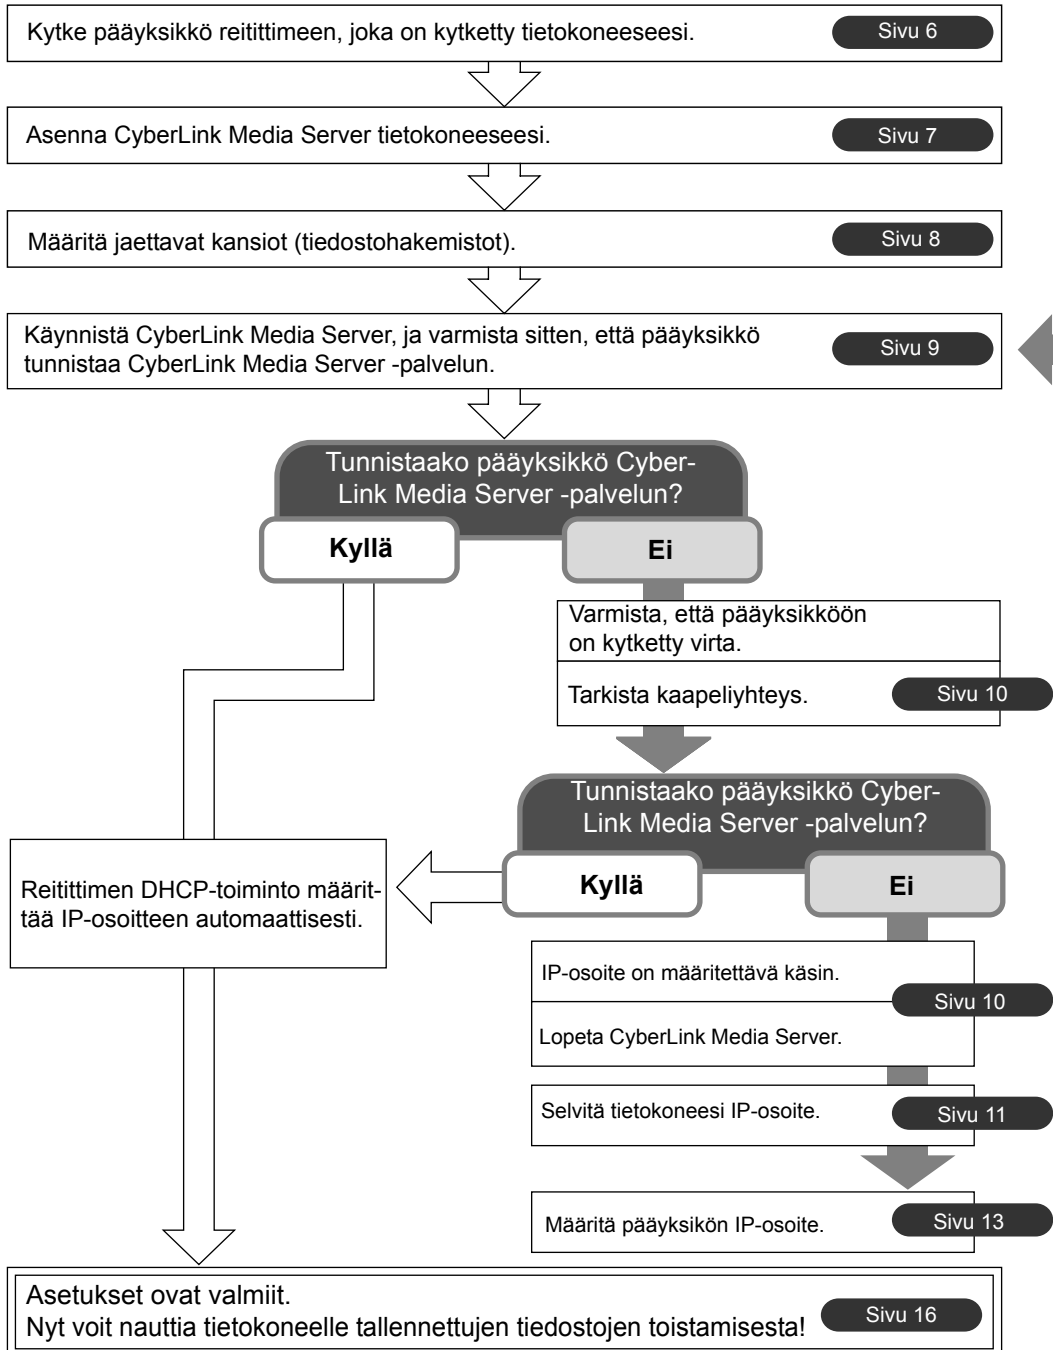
Kytke pääyksikkö reitittimeen, joka on kytketty tietokoneeseesi. Sivu 6

Asenna CyberLink Media Server tietokoneeseesi. Sivu 7

Määritä jaettavat kansiot (tiedostohakemistot). Sivu 8

Käynnistä CyberLink Media Server, ja varmista sitten, että pääyksikkö tunnistaa CyberLink Media Server -palvelun. Sivu 9

Tunnistaako pääyksikkö CyberLink Media Server -palvelun?

Kyllä

Ei

Varmista, että pääyksikköön on kytketty virta.

Tarkista kaapeliyhteys. Sivu 10

Tunnistaako pääyksikkö CyberLink Media Server -palvelun?

Reitittimen DHCP-toiminto määrittää IP-osoitteen automaattisesti.

Kyllä

Ei

IP-osoite on määritettävä käsin. Sivu 10

Lopeta CyberLink Media Server.

Selvitä tietokoneesi IP-osoite. Sivu 11

Määritä pääyksikön IP-osoite. Sivu 13

Asetukset ovat valmiit.
Nyt voit nauttia tietokoneelle tallennettujen tiedostojen toistamisesta! Sivu 16